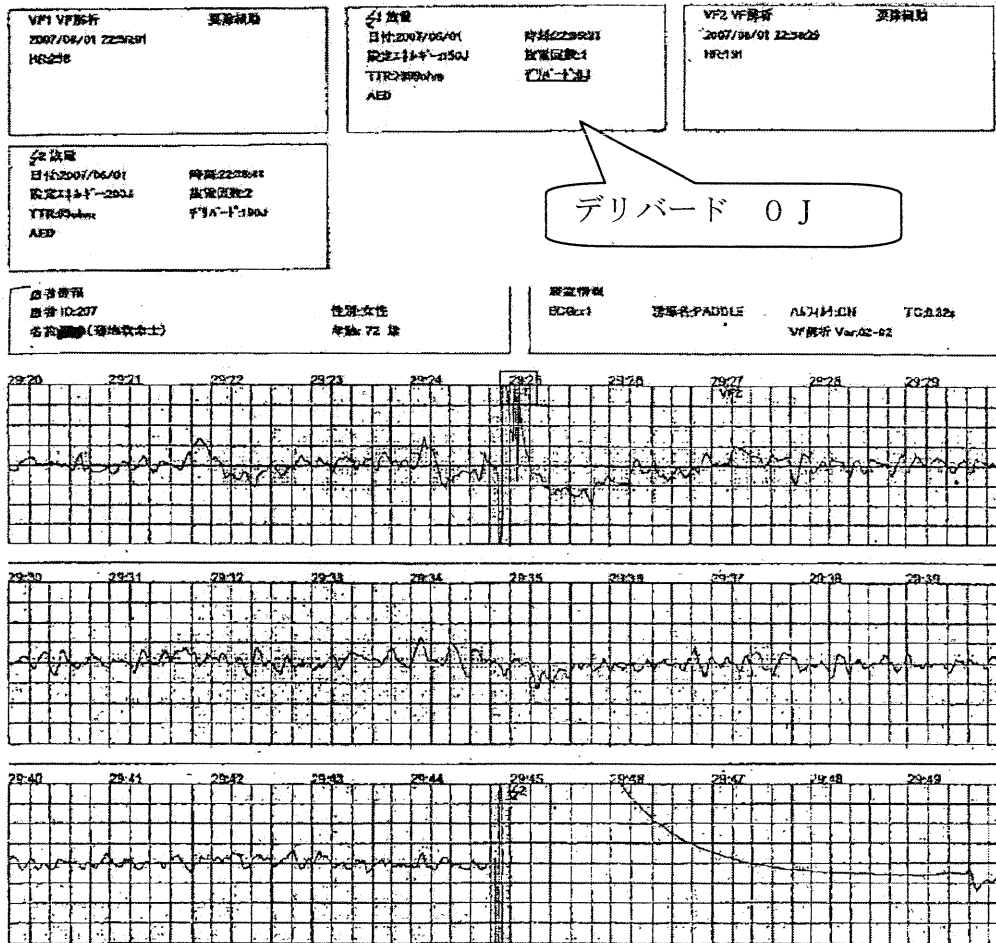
VF1 VF解析 要除細動
2007/06/01 22:29:01
HR:256

⚡1 放電
日付:2007/06/01 時刻:22:29:33
設定エネルギー:150J 放電回数:1
TTR:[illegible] デリバード:0J
AED

VF2 VF解析 要除細動
2007/06/01 22:29:29
HR:131

⚡2 放電
日付:2007/06/01 時刻:22:29:45
設定エネルギー:200J 放電回数:2
TTR:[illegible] デリバード:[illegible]
AED

デリバード 0J

患者情報
患者ID:207 性別:女性
名前:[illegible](登塔救命士) 年齢:72 歳

設定情報
ECG:x1 誘導名:PADDLE ハムフィルタ:ON TC:0.32s
VF解析 Var:02-02

29:20 29:21 29:22 29:23 29:24 29:25 29:26 29:27 29:28 29:29
⚡1 VF2

29:30 29:31 29:32 29:33 29:34 29:35 29:36 29:37 29:38 29:39

29:40 29:41 29:42 29:43 29:44 29:45 29:46 29:47 29:48 29:49
⚡2